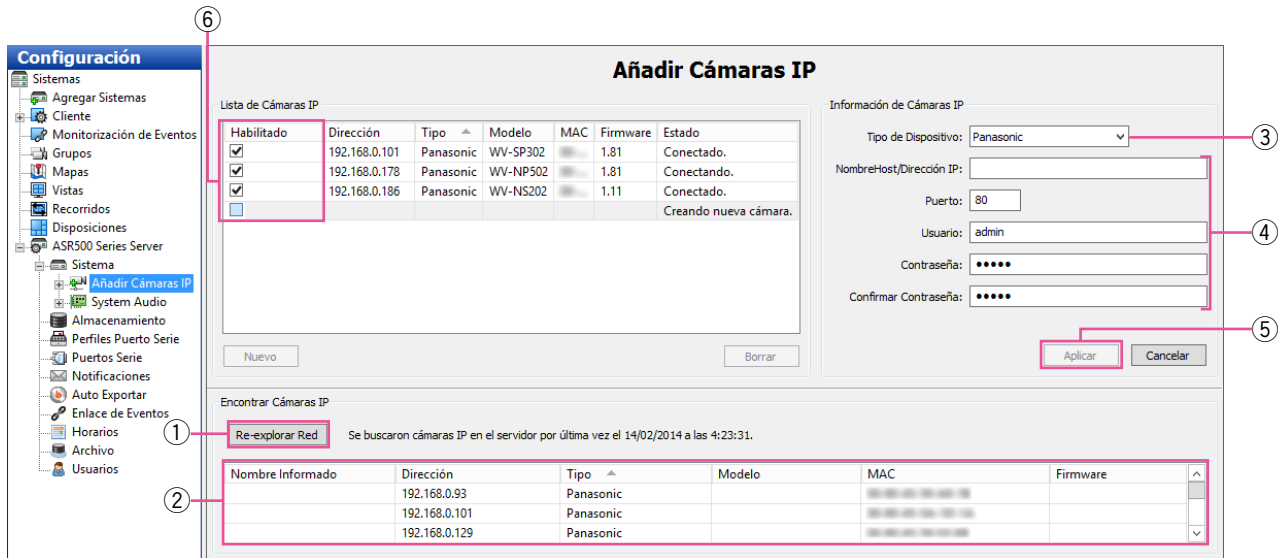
Configuración
Sistemas
Agregar Sistemas
Cliente
Monitorización de Eventos
Grupos
Mapas
Vistas
Recorridos
Disposiciones
ASR500 Series Server
Sistema
Añadir Cámaras IP
System Audio
Almacenamiento
Perfiles Puerto Serie
Puertos Serie
Notificaciones
Auto Exportar
Enlace de Eventos
Horarios
Archivo
Usuarios

⑥

Añadir Cámaras IP

Lista de Cámaras IP

| Habilitado | Dirección | Tipo | Modelo | MAC | Firmware | Estado |
|---|---|---|---|---|---|---|
| ☑ | 192.168.0.101 | Panasonic | WV-SP302 | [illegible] | 1.81 | Conectado. |
| ☑ | 192.168.0.178 | Panasonic | WV-NP502 | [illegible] | 1.81 | Conectando. |
| ☑ | 192.168.0.186 | Panasonic | WV-NS202 | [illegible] | 1.11 | Conectado. |
| ☐ | | | | | | Creando nueva cámara. |

Nuevo
Borrar

Información de Cámaras IP
Tipo de Dispositivo: Panasonic
③
NombreHost/Dirección IP:
Puerto: 80
④
Usuario: admin
Contraseña: •••••
Confirmar Contraseña: •••••
⑤
Aplicar
Cancelar

Encontrar Cámaras IP
①
Re-explorar Red
Se buscaron cámaras IP en el servidor por última vez el 14/02/2014 a las 4:23:31.

②

| Nombre Informado | Dirección | Tipo | Modelo | MAC | Firmware |
|---|---|---|---|---|---|
| | 192.168.0.93 | Panasonic | | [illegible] | |
| | 192.168.0.101 | Panasonic | | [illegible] | |
| | 192.168.0.129 | Panasonic | | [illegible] | |